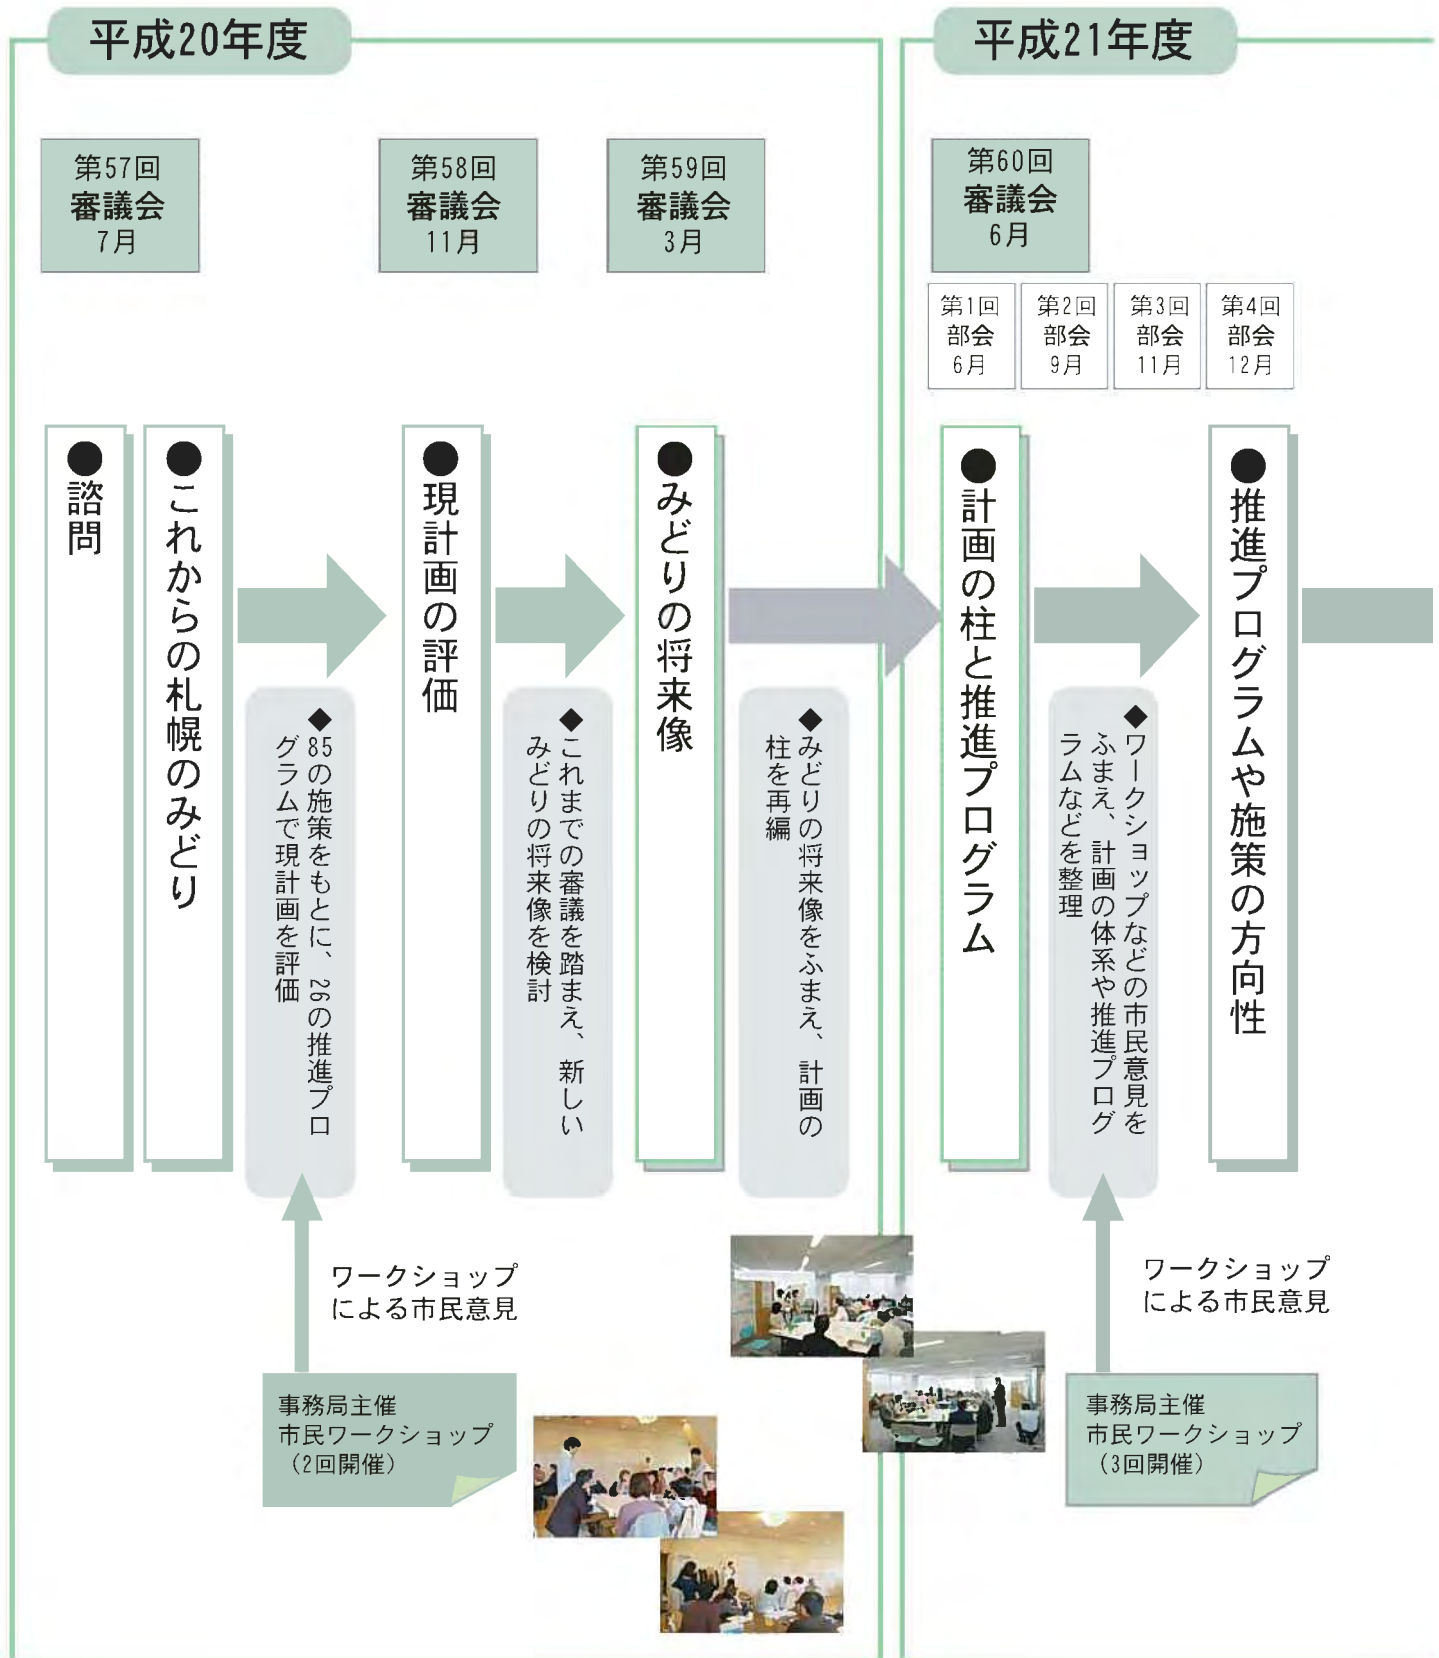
平成20年度

第57回
審議会
7月

第58回
審議会
11月

第59回
審議会
3月

●諮問

●これからの札幌のみどり

◆85の施策をもとに、26の推進プログラムで現計画を評価

●現計画の評価

◆これまでの審議を踏まえ、新しいみどりの将来像を検討

●みどりの将来像

◆みどりの将来像をふまえ、計画の柱を再編

ワークショップによる市民意見

事務局主催
市民ワークショップ
（2回開催）

平成21年度

第60回
審議会
6月

第1回
部会
6月

第2回
部会
9月

第3回
部会
11月

第4回
部会
12月

●計画の柱と推進プログラム

◆ワークショップなどの市民意見をふまえ、計画の体系や推進プログラムなどを整理

●推進プログラムや施策の方向性

ワークショップによる市民意見

事務局主催
市民ワークショップ
（3回開催）